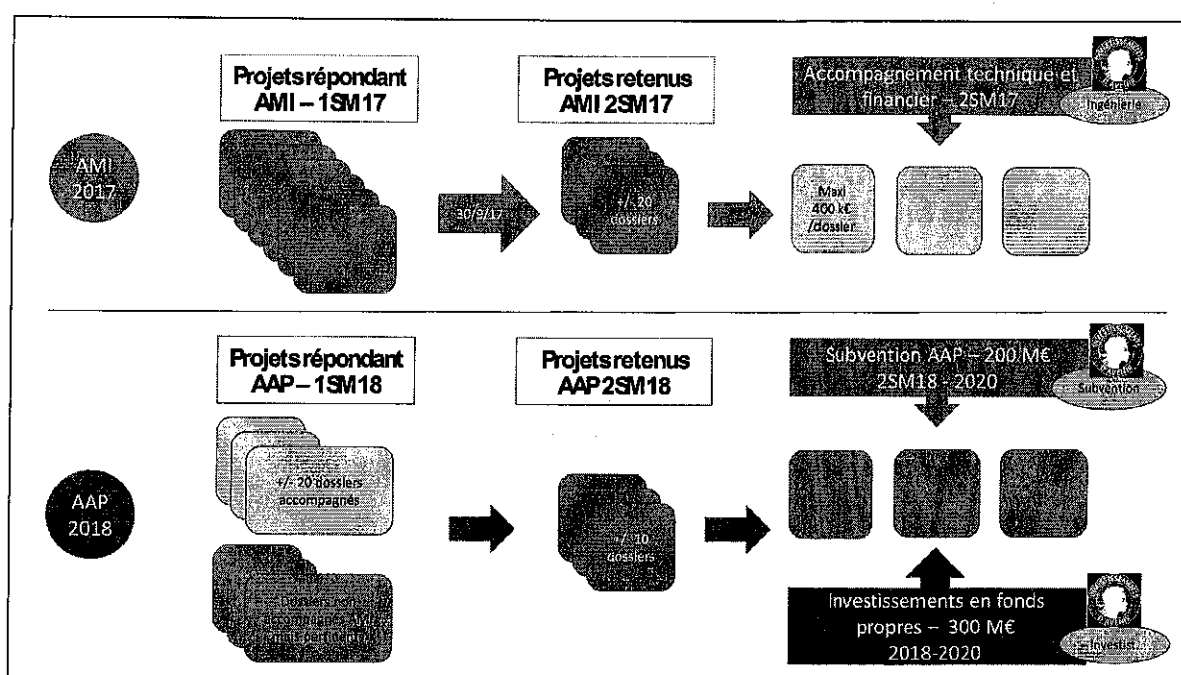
AMI 2017

Projets répondant AMI – 1SM17

30/9/17

Projets retenus AMI 2SM17

+/- 20 dossiers

Accompagnement technique et financier – 2SM17

Ingénierie

Maxi 400 k€ /dossier

AAP 2018

Projets répondant AAP – 1SM18

+/- 20 dossiers accompagnés

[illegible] dossiers non accompagnés AMI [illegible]

Projets retenus AAP 2SM18

+/- 10 dossiers

Subvention AAP – 200 M€ 2SM18 - 2020

Subvention

Investissements en fonds propres – 300 M€ 2018-2020

Investist.